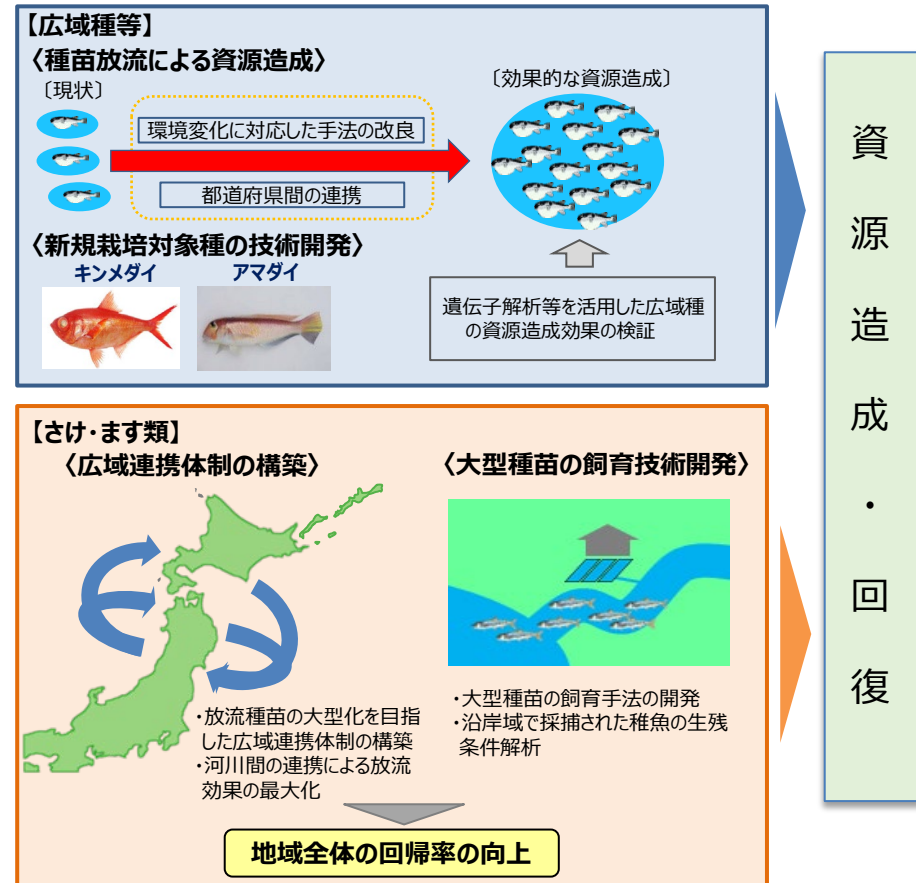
【広域種等】
〈種苗放流による資源造成〉
〔現状〕
環境変化に対応した手法の改良
都道府県間の連携
〔効果的な資源造成〕
〈新規栽培対象種の技術開発〉
キンメダイ
アマダイ
遺伝子解析等を活用した広域種の資源造成効果の検証

【さけ・ます類】
〈広域連携体制の構築〉
・放流種苗の大型化を目指した広域連携体制の構築
・河川間の連携による放流効果の最大化
〈大型種苗の飼育技術開発〉
・大型種苗の飼育手法の開発
・沿岸域で採捕された稚魚の生残条件解析
地域全体の回帰率の向上

資源造成・回復